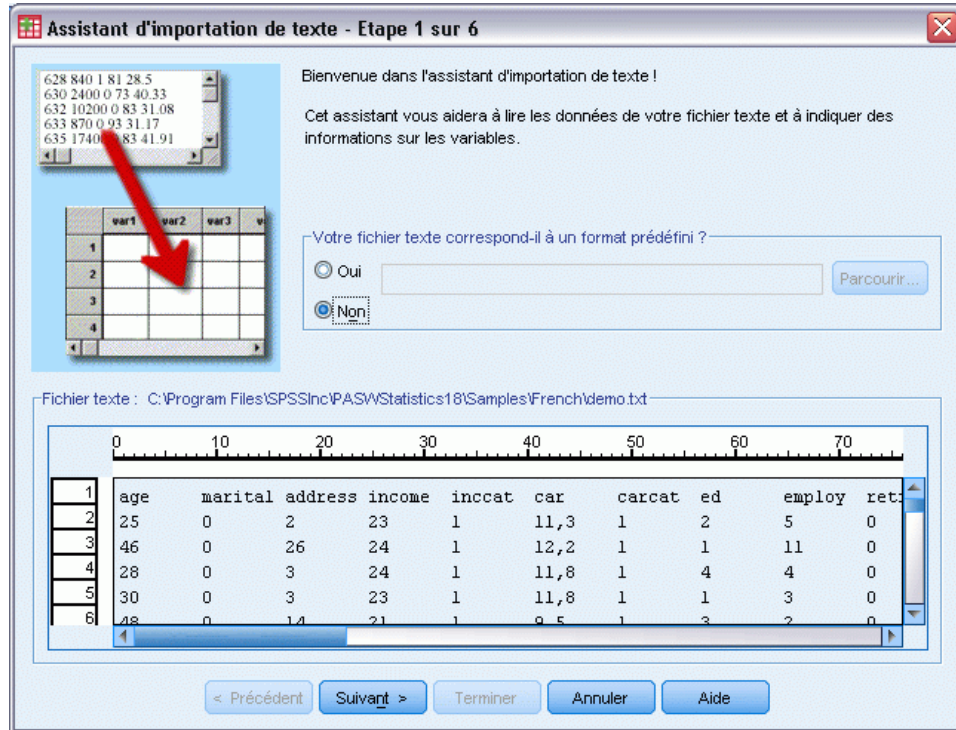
Assistant d'importation de texte - Etape 1 sur 6

628 840 1 81 28.5
630 2400 0 73 40.33
632 10200 0 83 31.08
633 870 0 93 31.17
635 1740 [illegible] 83 41.91

| | var1 | var2 | var3 | v |
|---|---|---|---|---|
| 1 | | | | |
| 2 | | | | |
| 3 | | | | |
| 4 | | | | |

Bienvenue dans l'assistant d'importation de texte !

Cet assistant vous aidera à lire les données de votre fichier texte et à indiquer des informations sur les variables.

Votre fichier texte correspond-il à un format prédéfini ?

Oui

Parcourir...

Non

Fichier texte : C:\Program Files\SPSSInc\PASWStatistics18\Samples\French\demo.txt

0 10 20 30 40 50 60 70

| 1 | age | marital | address | income | inccat | car | carcat | ed | employ | ret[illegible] |
|---|---|---|---|---|---|---|---|---|---|---|
| 2 | 25 | 0 | 2 | 23 | 1 | 11,3 | 1 | 2 | 5 | 0 |
| 3 | 46 | 0 | 26 | 24 | 1 | 12,2 | 1 | 1 | 11 | 0 |
| 4 | 28 | 0 | 3 | 24 | 1 | 11,8 | 1 | 4 | 4 | 0 |
| 5 | 30 | 0 | 3 | 23 | 1 | 11,8 | 1 | 1 | 3 | 0 |
| 6 | 48 | 0 | 14 | 21 | 1 | 9,5 | 1 | 3 | 2 | 0 |

< Précédent Suivant > Terminer Annuler Aide